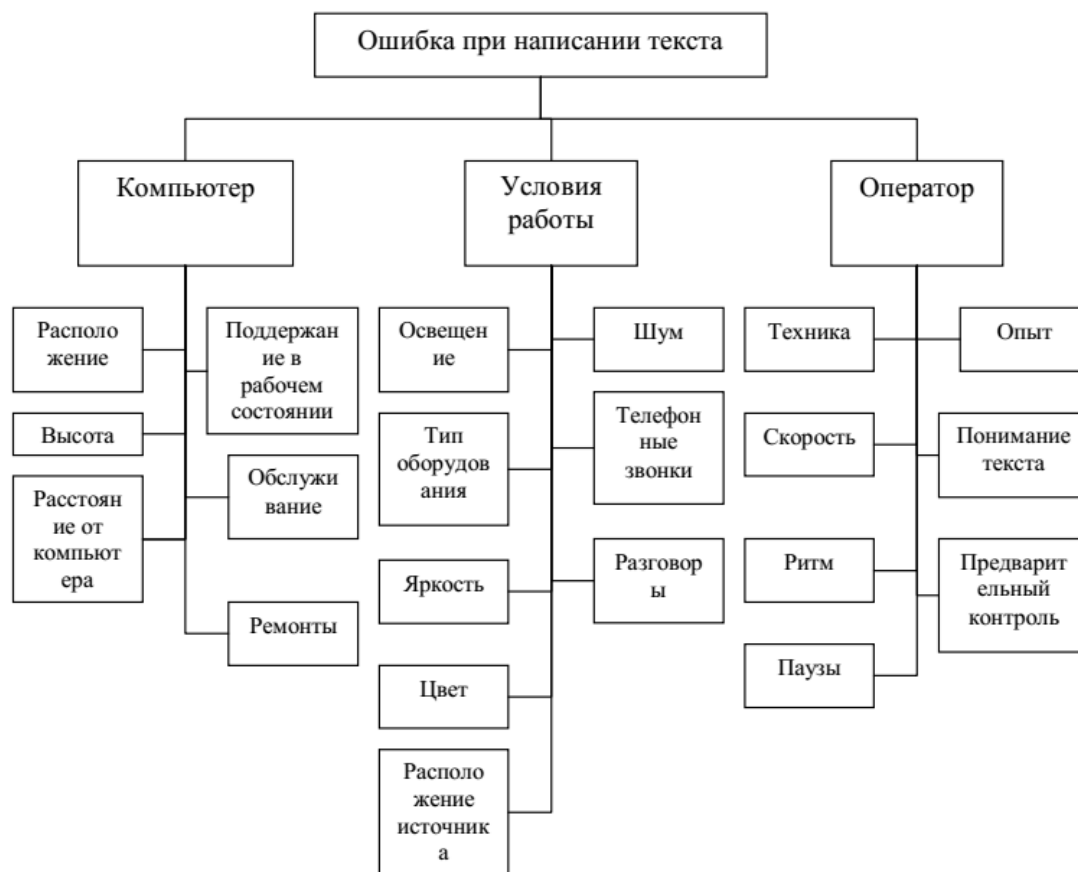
Ошибка при написании текста

Компьютер

Расположение

Поддержание в рабочем состоянии

Высота

Расстояние от компьютера

Обслуживание

Ремонты

Условия работы

Освещение

Шум

Тип оборудования

Телефонные звонки

Яркость

Разговоры

Цвет

Расположение источника

Оператор

Техника

Опыт

Скорость

Понимание текста

Ритм

Предварительный контроль

Паузы